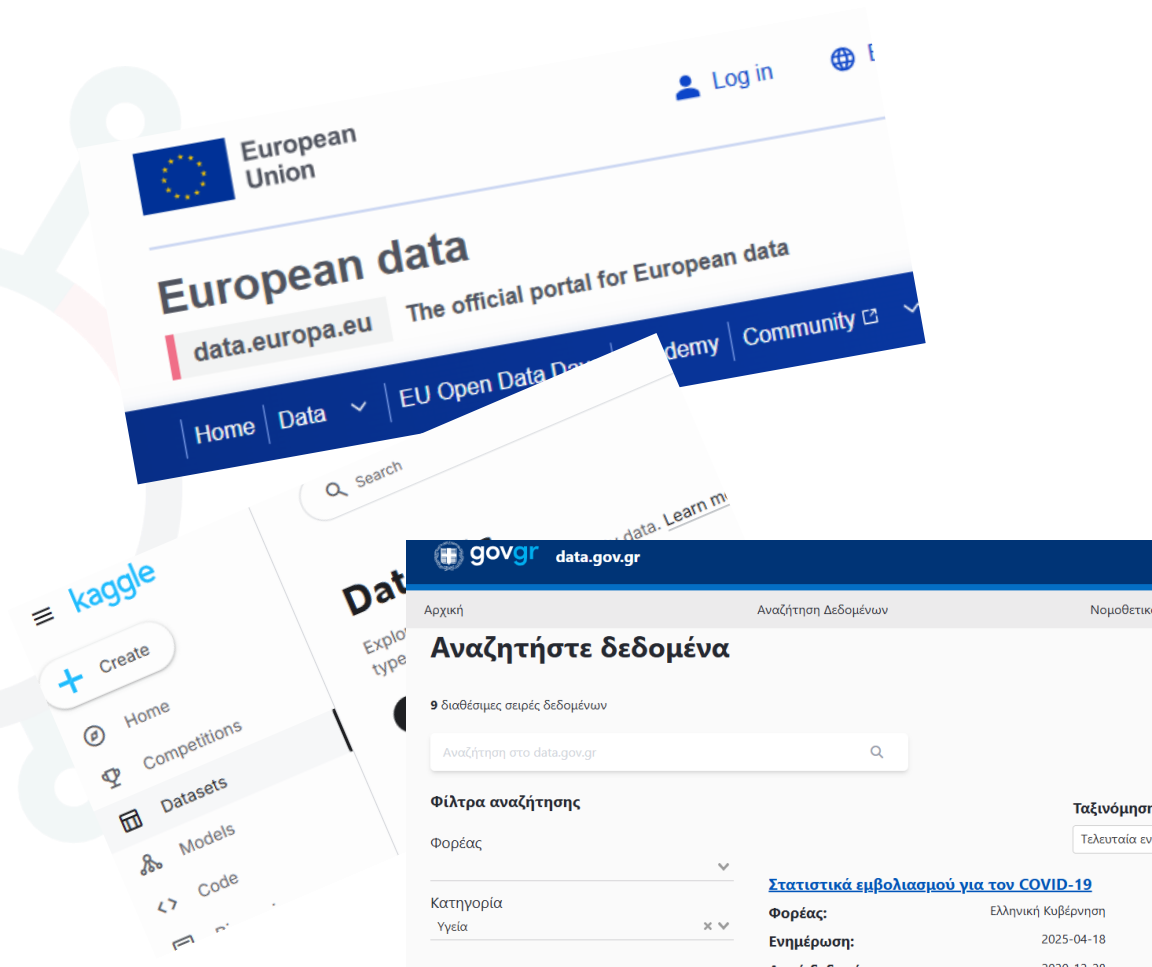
Log in

European Union

European data

data.europa.eu The official portal for European data

Home | Data | EU Open Data Days | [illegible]demy | Community

Search

data. Learn m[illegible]

kaggle

Create

Home

Competitions

Datasets

Models

Code

Dat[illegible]

Explo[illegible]
type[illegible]

govgr data.gov.gr

Αρχική

Αναζήτηση Δεδομένων

Νομοθετικ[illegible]

Αναζητήστε δεδομένα

9 διαθέσιμες σειρές δεδομένων

Αναζήτηση στο data.gov.gr

Φίλτρα αναζήτησης

Φορέας

Κατηγορία
Υγεία

Ταξινόμησ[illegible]
Τελευταία εν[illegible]

Στατιστικά εμβολιασμού για τον COVID-19

Φορέας: Ελληνική Κυβέρνηση

Ενημέρωση: 2025-04-18